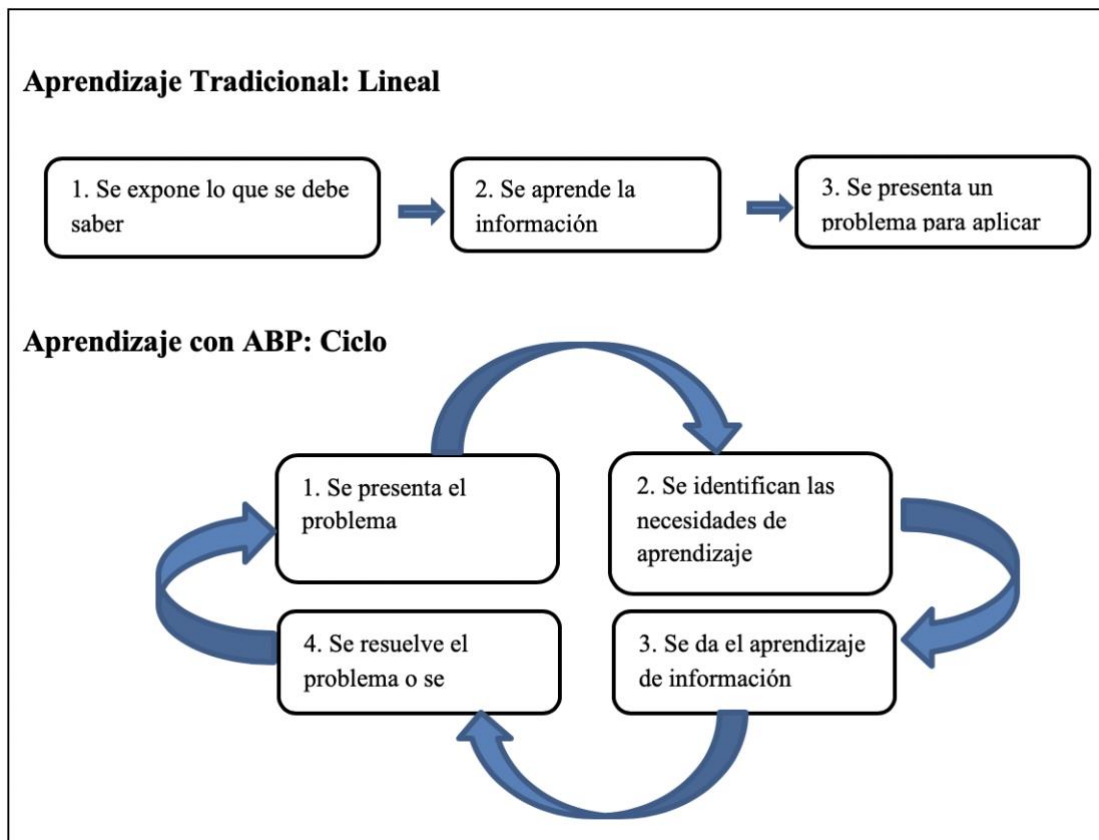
Aprendizaje Tradicional: Lineal

1. Se expone lo que se debe saber

2. Se aprende la información

3. Se presenta un problema para aplicar

Aprendizaje con ABP: Ciclo

1. Se presenta el problema

2. Se identifican las necesidades de aprendizaje

3. Se da el aprendizaje de información

4. Se resuelve el problema o se